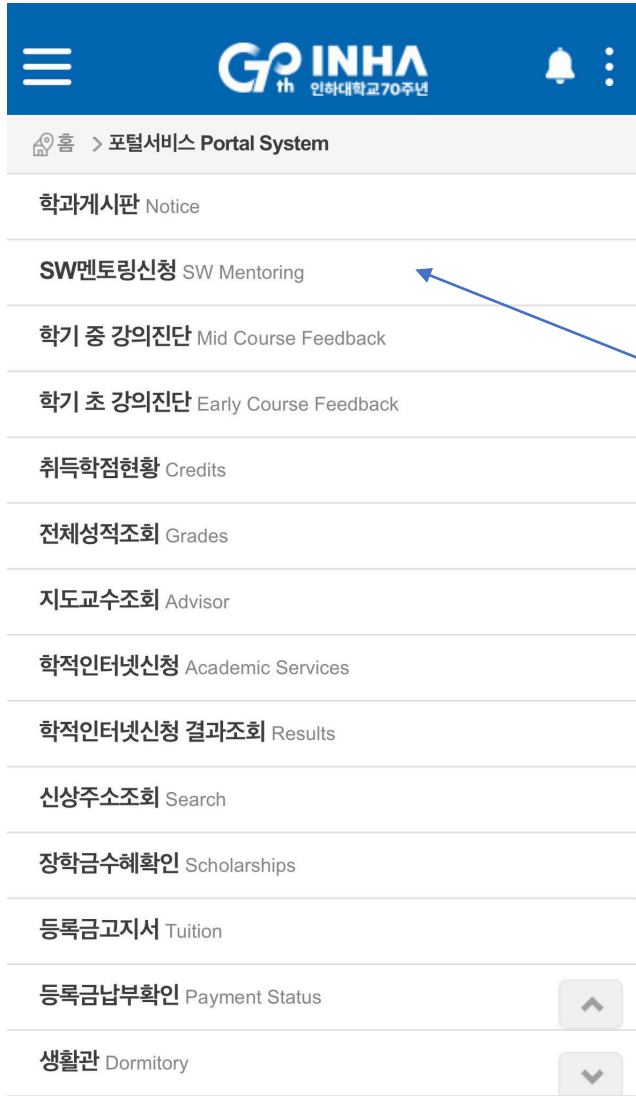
70th INHA 인하대학교70주년

홈 > 포털서비스 Portal System

학과게시판 Notice

SW멘토링신청 SW Mentoring

학기 중 강의진단 Mid Course Feedback

학기 초 강의진단 Early Course Feedback

취득학점현황 Credits

전체성적조회 Grades

지도교수조회 Advisor

학적인터넷신청 Academic Services

학적인터넷신청 결과조회 Results

신상주소조회 Search

장학금수혜확인 Scholarships

등록금고지서 Tuition

등록금납부확인 Payment Status

생활관 Dormitory